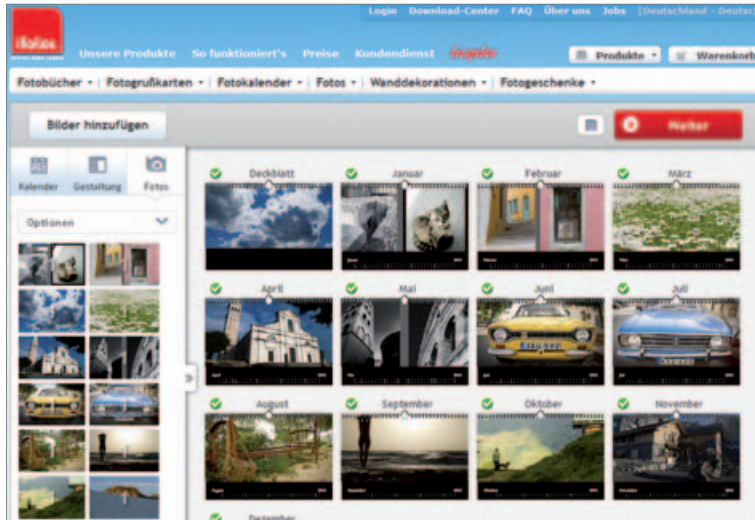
ifolor

Login Download-Center FAQ Über uns Jobs [Deutschland - Deutsch

Unsere Produkte So funktioniert's Preise Kundendienst Angebote

Produkte Warenkorb

Fotobücher Fotogrußkarten Fotokalender Fotos Wanddekorationen Fotogeschenke

Bilder hinzufügen

Weiter

Kalender Gestaltung Fotos

Optionen

Deckblatt Januar Februar März

April Mai Juni Juli

August September Oktober November

Dezember